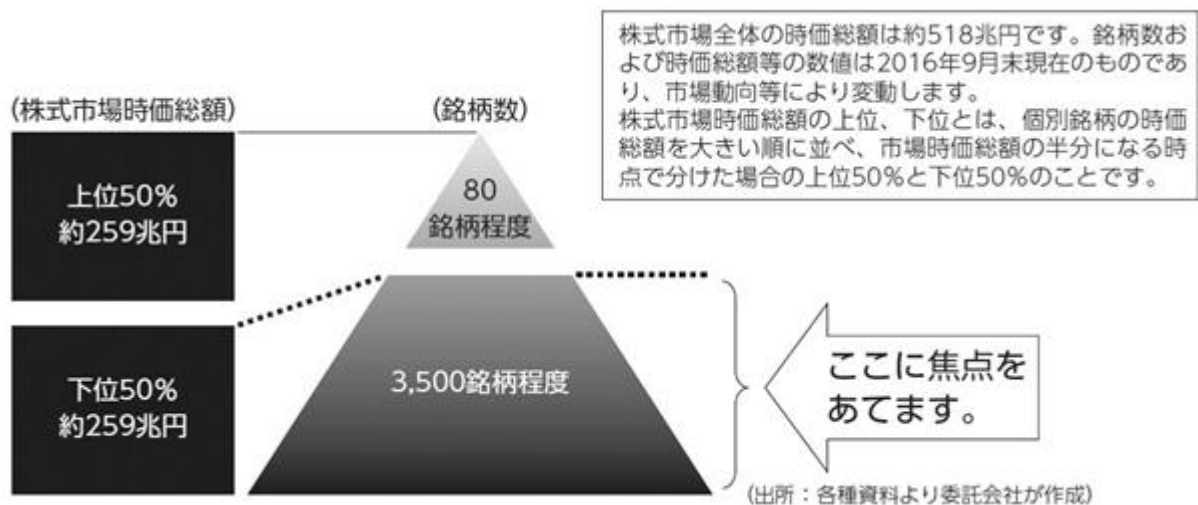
株式市場全体の時価総額は約518兆円です。銘柄数および時価総額等の数値は2016年9月末現在のものであり、市場動向等により変動します。
株式市場時価総額の上位、下位とは、個別銘柄の時価総額を大きい順に並べ、市場時価総額の半分になる時点で分けた場合の上位50%と下位50%のことです。

(株式市場時価総額)

(銘柄数)

上位50%
約259兆円

80
銘柄程度

下位50%
約259兆円

3,500銘柄程度

ここに焦点をあてます。

(出所：各種資料より委託会社が作成)